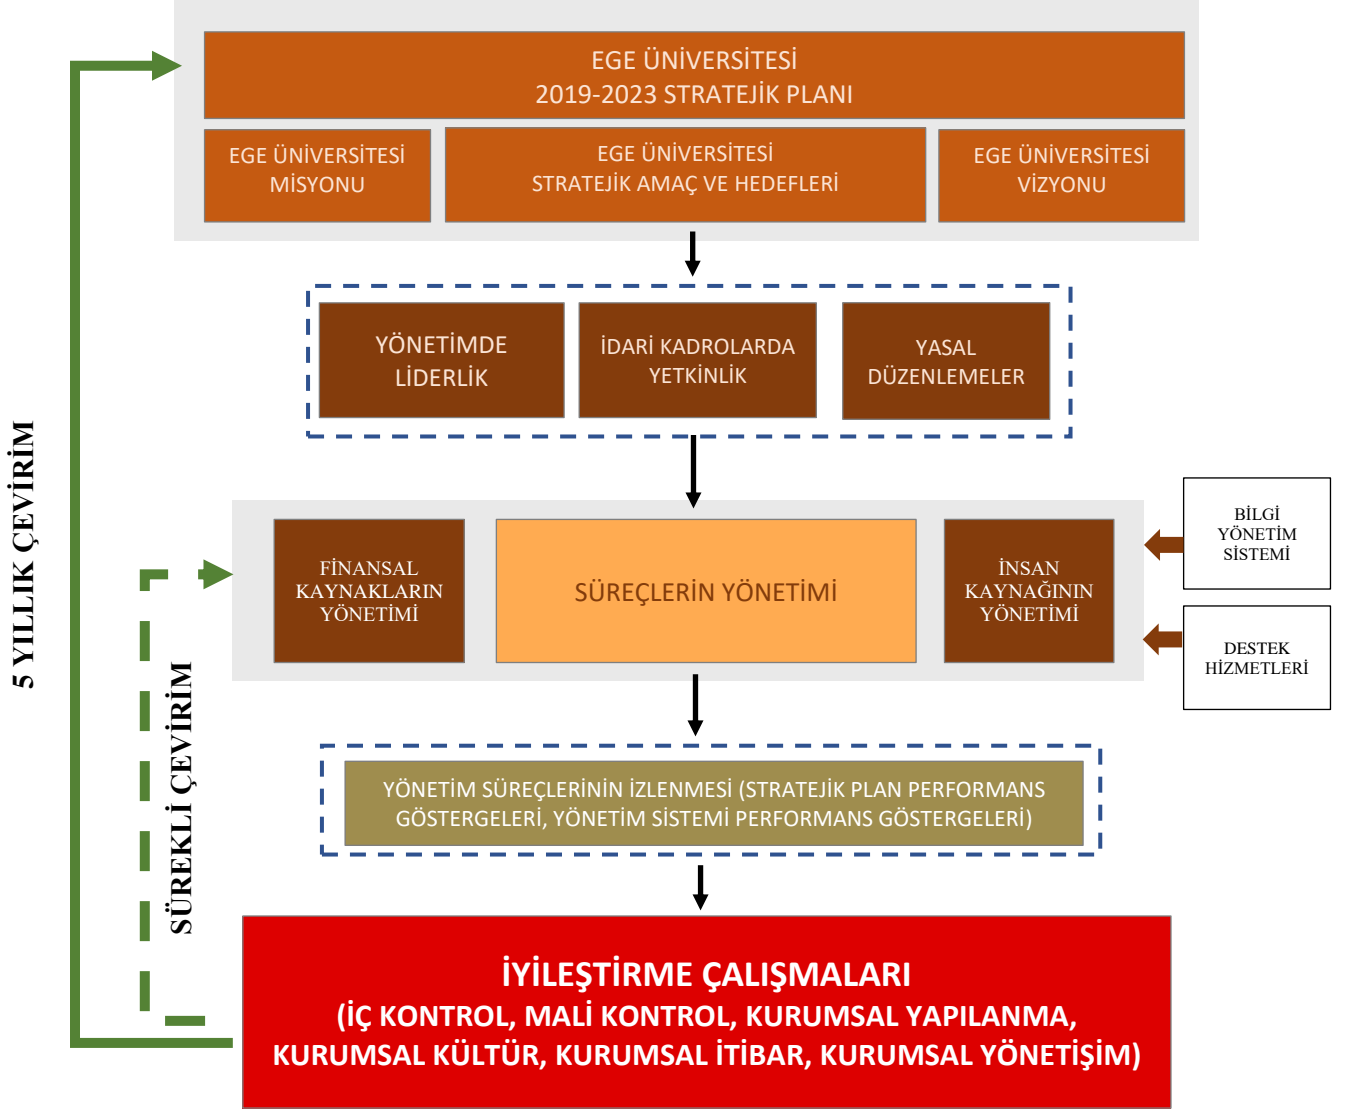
EGE ÜNİVERSİTESİ
2019-2023 STRATEJİK PLANI

EGE ÜNİVERSİTESİ
MİSYONU

EGE ÜNİVERSİTESİ
STRATEJİK AMAÇ VE HEDEFLERİ

EGE ÜNİVERSİTESİ
VİZYONU

YÖNETİMDE
LİDERLİK

İDARİ KADROLARDA
YETKİNLİK

YASAL
DÜZENLEMELER

FİNANSAL
KAYNAKLARIN
YÖNETİMİ

SÜREÇLERİN YÖNETİMİ

İNSAN
KAYNAĞININ
YÖNETİMİ

BİLGİ
YÖNETİM
SİSTEMİ

DESTEK
HİZMETLERİ

YÖNETİM SÜREÇLERİNİN İZLENMESİ (STRATEJİK PLAN PERFORMANS GÖSTERGELERİ, YÖNETİM SİSTEMİ PERFORMANS GÖSTERGELERİ)

İYİLEŞTİRME ÇALIŞMALARI
(İÇ KONTROL, MALİ KONTROL, KURUMSAL YAPILANMA, KURUMSAL KÜLTÜR, KURUMSAL İTİBAR, KURUMSAL YÖNETİŞİM)

5 YILLIK ÇEVİRİM

SÜREKLİ ÇEVİRİM